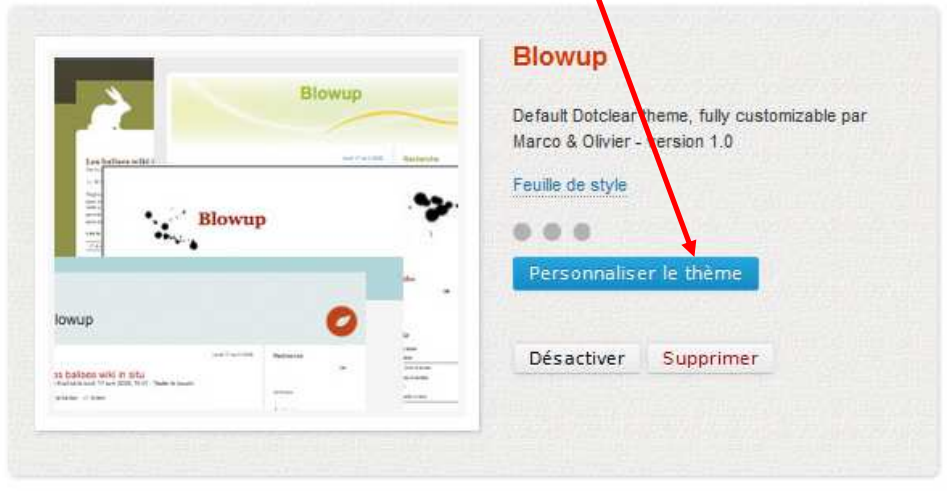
Blowup

Blowup

Blowup

Les balises wiki

Recherche

blowup

s balises wiki in situ

Recherche

Blowup

Default Dotclear theme, fully customizable par Marco & Olivier - version 1.0

Feuille de style

Personnaliser le thème

Désactiver

Supprimer